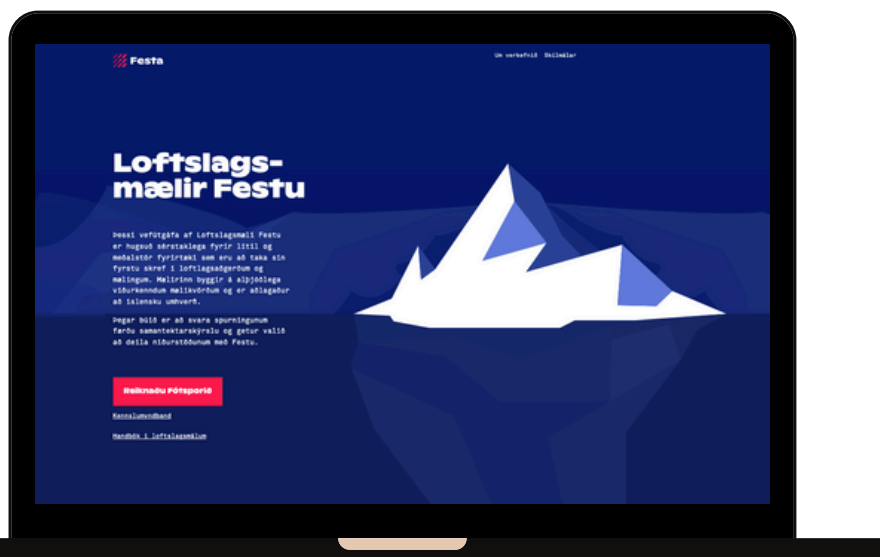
Festa

Um verkefnið Skilmálar

Loftslagsmælir Festu

Þessi vefútgáfa af Loftslagsmæli Festu er hugsuð sérstaklega fyrir lítil og meðalstór fyrirtæki sem eru að taka sín fyrstu skref í loftslagsaðgerðum og mælingum. Mælirinn byggir á alþjóðlega viðurkenndum mælikvörðum og er aðlagaður að íslensku umhverfi.

Þegar búið er að svara spurningunum færðu samantektarskýrslu og getur valið að deila niðurstöðunum með Festu.

Reiknaðu Fótsporið

Kennslumyndband

Handbók í loftslagsmálum